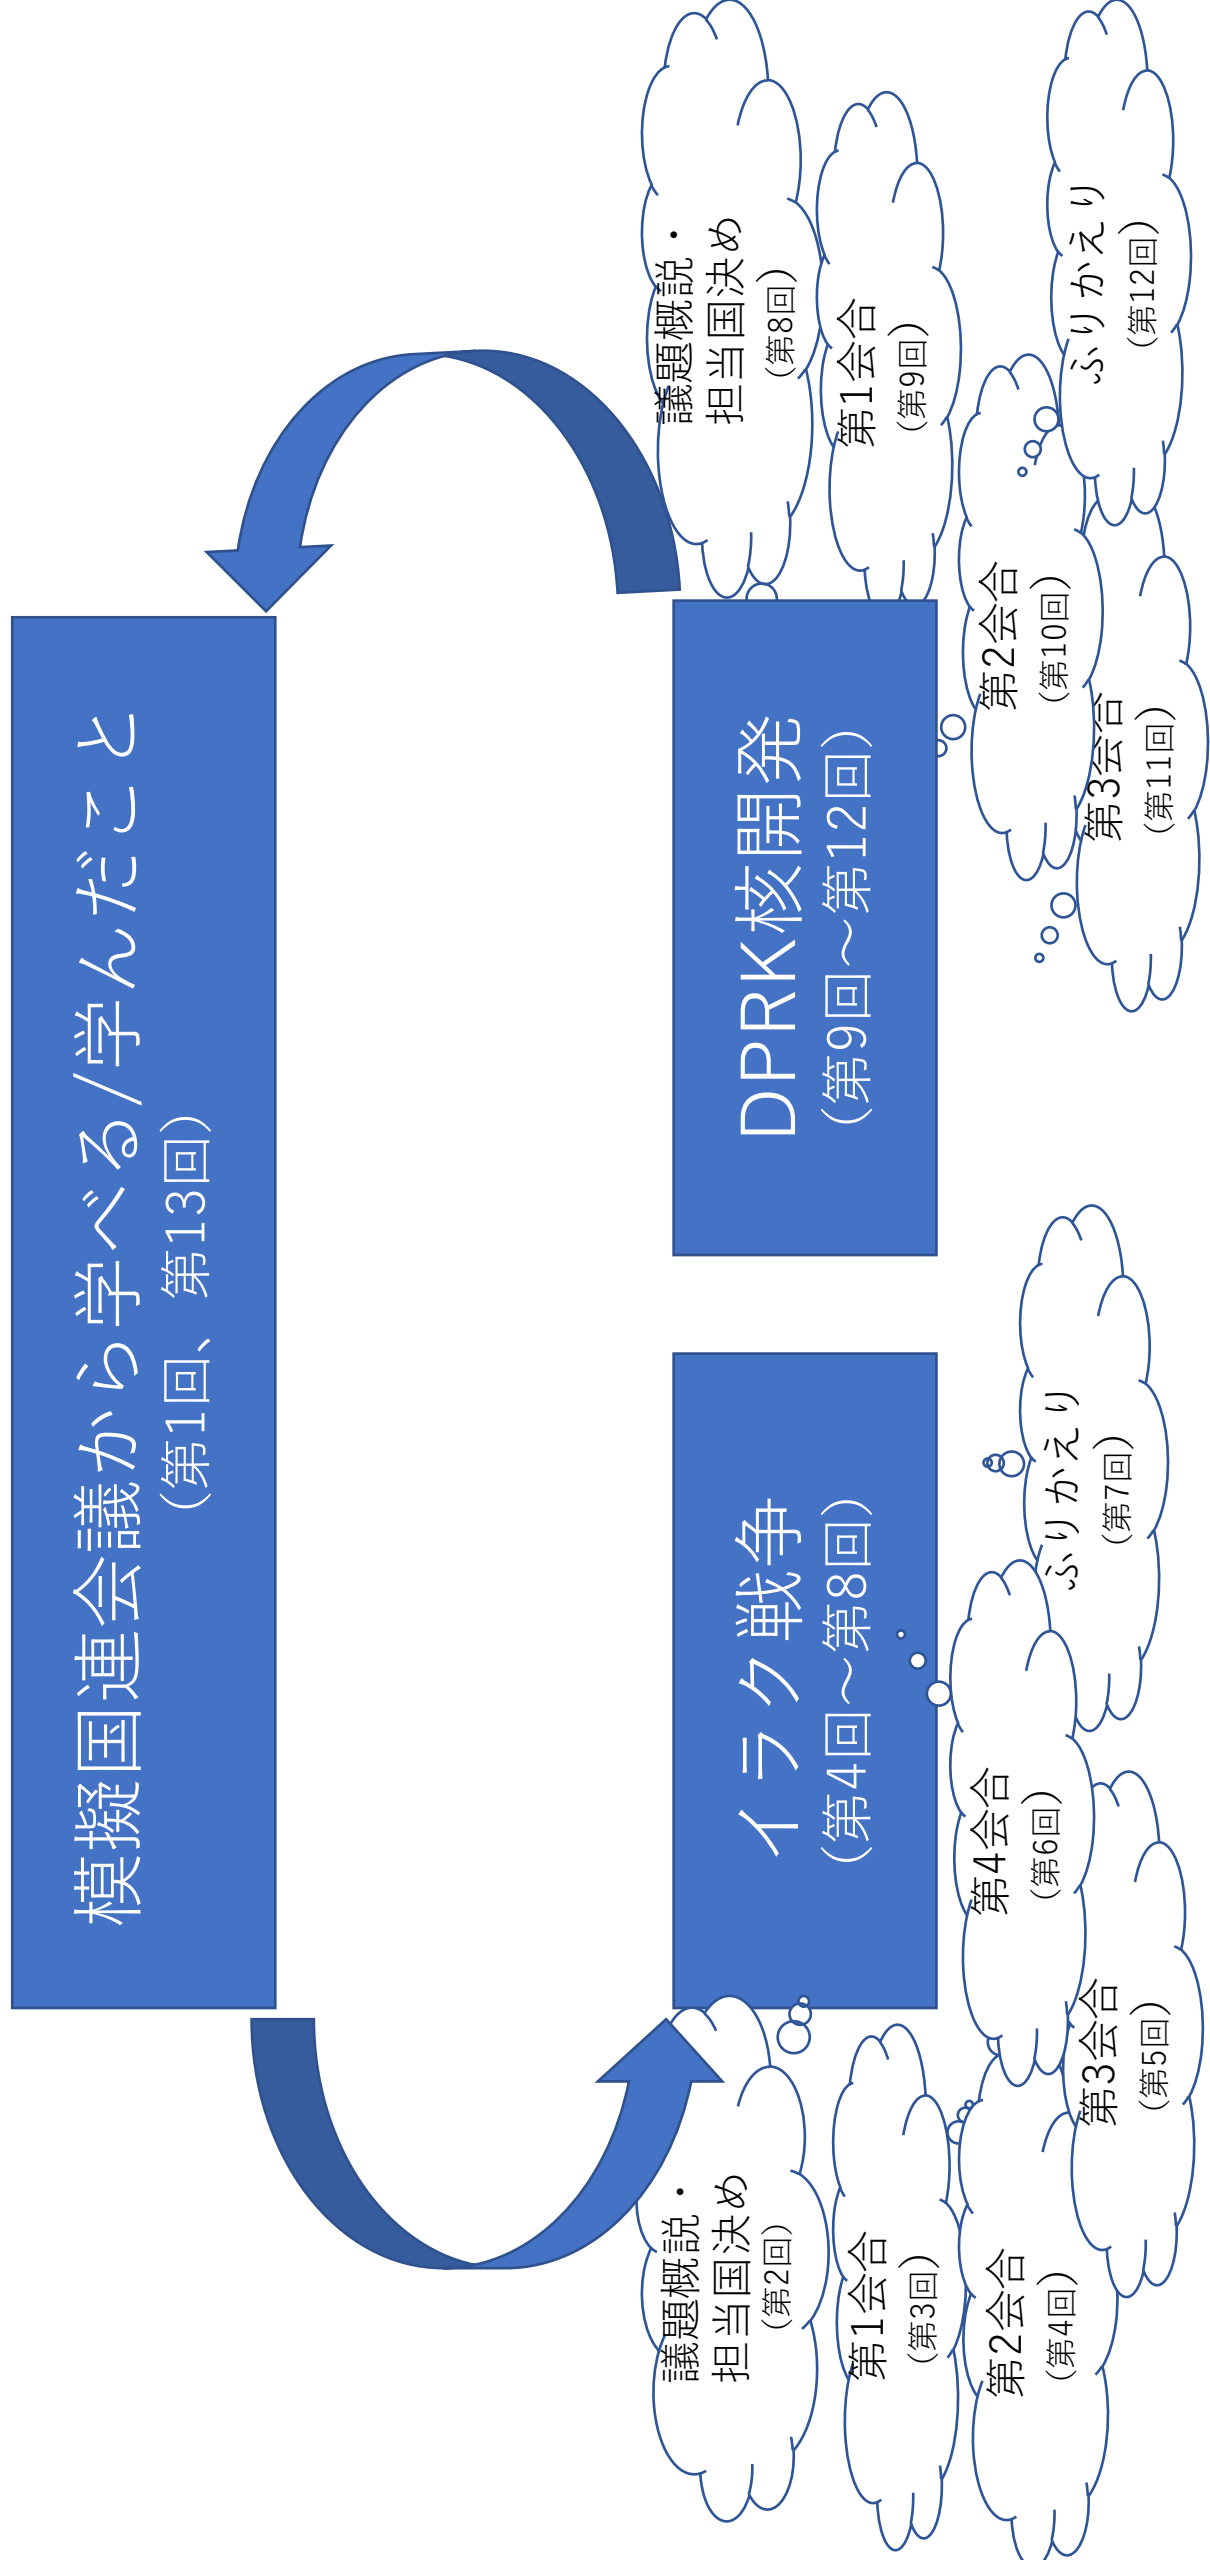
模擬国連会議から学べる/学んだこと
（第1回、第13回）

DPRK核開発
（第9回～第12回）

議題概説・担当国決め
（第8回）

第1会合
（第9回）

第2会合
（第10回）

第3会合
（第11回）

ふりかえり
（第12回）

イラク戦争
（第4回～第8回）

議題概説・担当国決め
（第2回）

第1会合
（第3回）

第2会合
（第4回）

第3会合
（第5回）

第4会合
（第6回）

ふりかえり
（第7回）